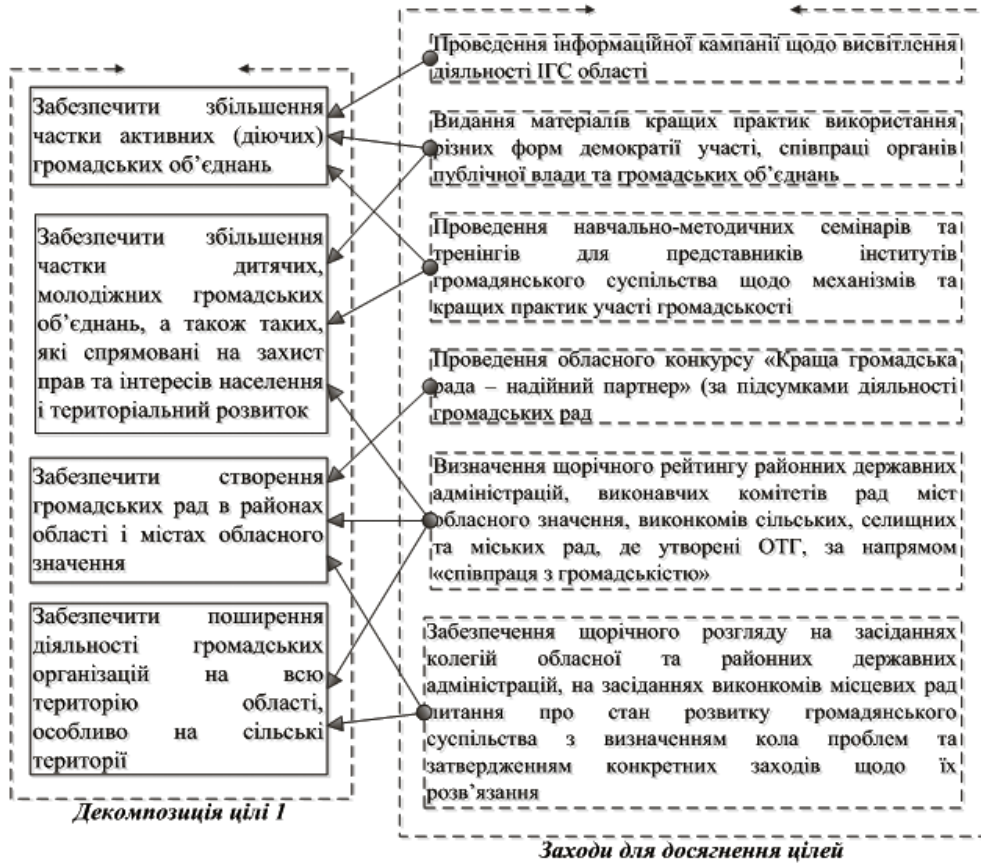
Забезпечити збільшення частки активних (діючих) громадських об'єднань

Забезпечити збільшення частки дитячих, молодіжних громадських об'єднань, а також таких, які спрямовані на захист прав та інтересів населення і територіальний розвиток

Забезпечити створення громадських рад в районах області і містах обласного значення

Забезпечити поширення діяльності громадських організацій на всю територію області, особливо на сільські території

Декомпозиція цілі 1

Проведення інформаційної кампанії щодо висвітлення діяльності ІГС області

Видання матеріалів кращих практик використання різних форм демократії участі, співпраці органів публічної влади та громадських об'єднань

Проведення навчально-методичних семінарів та тренінгів для представників інститутів громадянського суспільства щодо механізмів та кращих практик участі громадськості

Проведення обласного конкурсу «Краща громадська рада – надійний партнер» (за підсумками діяльності громадських рад

Визначення щорічного рейтингу районних державних адміністрацій, виконавчих комітетів рад міст обласного значення, виконкомів сільських, селищних та міських рад, де утворені ОТГ, за напрямом «співпраця з громадськістю»

Забезпечення щорічного розгляду на засіданнях колегій обласної та районних державних адміністрацій, на засіданнях виконкомів місцевих рад питання про стан розвитку громадянського суспільства з визначенням кола проблем та затвердженням конкретних заходів щодо їх розв'язання

Заходи для досягнення цілей